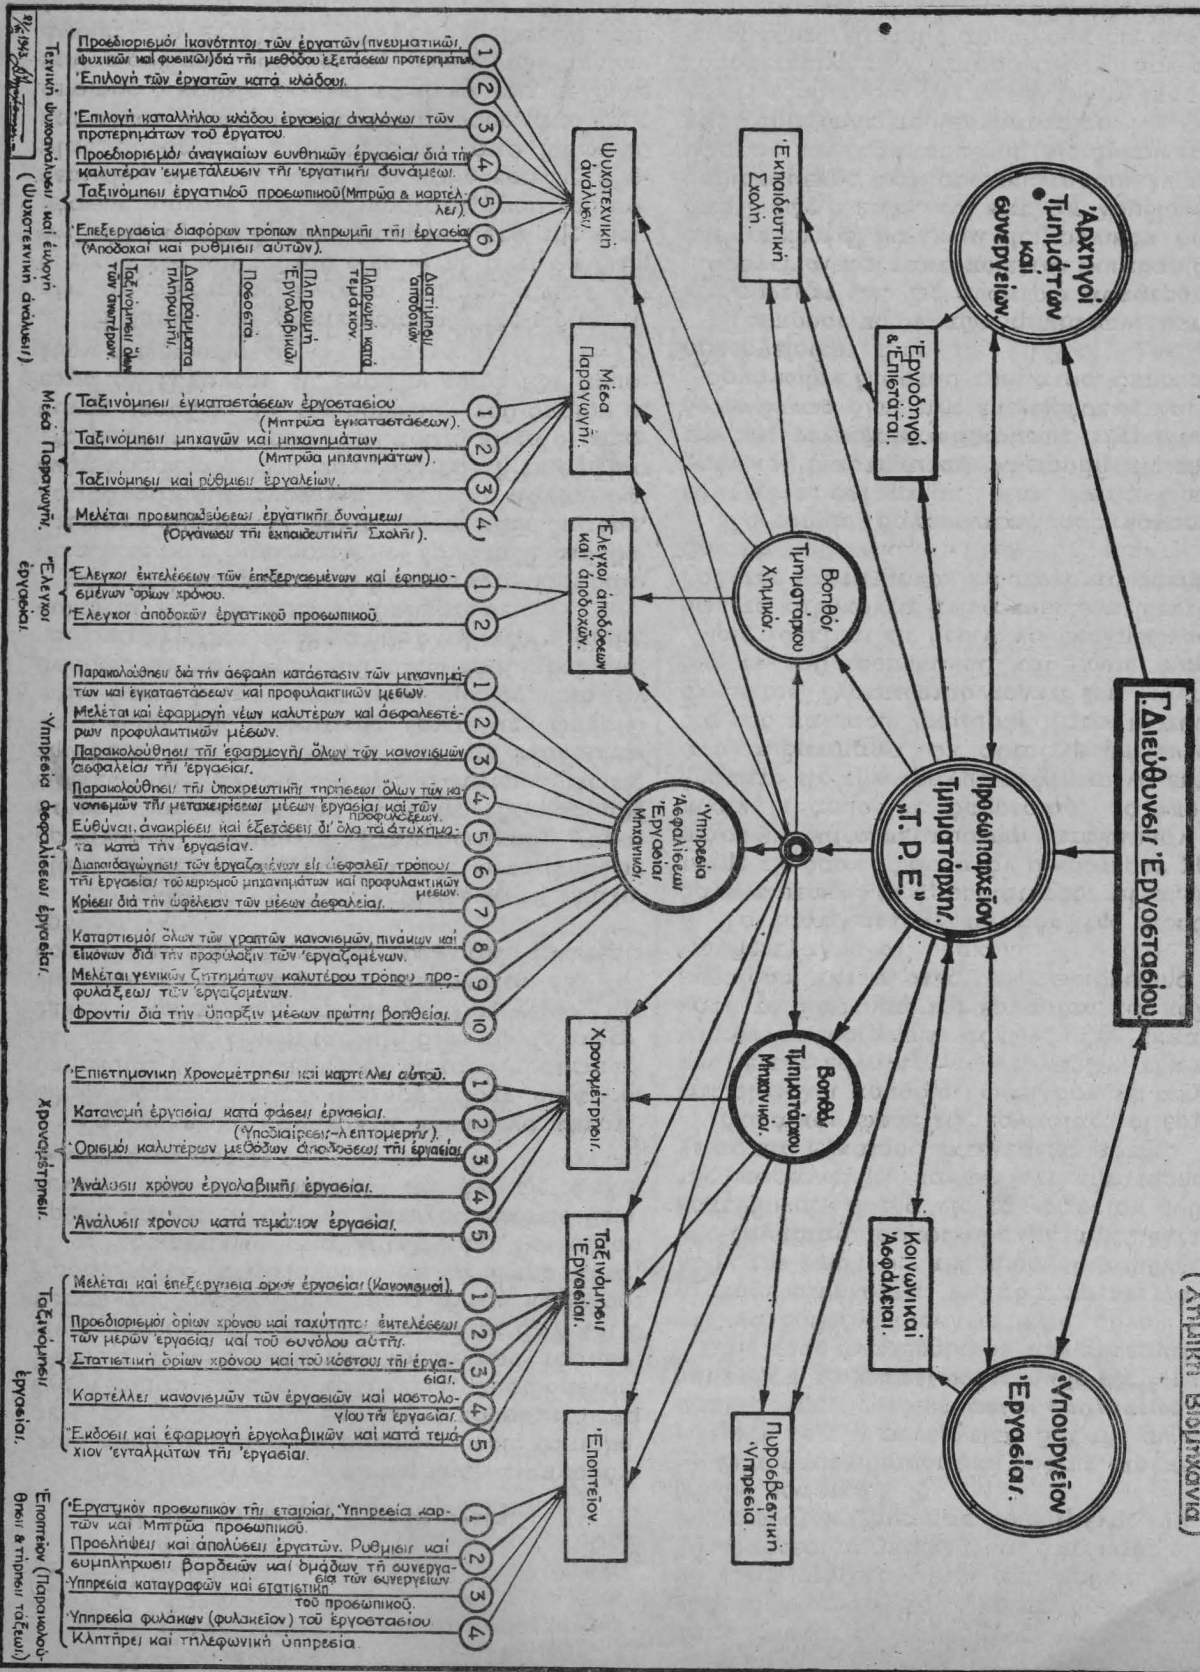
Γ. Διεύθυνσις Ἐργοστασίου

Ἀρχηγοί Τμημάτων καί συνεργείων.

Προσωπαρχεῖον Τμηματάρχης „Τ. Ρ. Ε."

Ὑπουργεῖον Ἐργασίας.

Ἐργοδηγοί & Ἐπιστάται.

Κοινωνικαί Ἀσφάλειαι.

Ἐκπαιδευτική Σχολή.

Βοηθός Τμηματάρχου Χημικός.

Βοηθός Τμηματάρχου Μηχανικός.

Ὑπηρεσία Ἀσφαλίσεως Ἐργασίας Μηχανικός.

Πυροσβεστική Ὑπηρεσία

Ψυχοτεχνική ἀνάλυσις.

Μέσα Παραγωγῆς.

Ἔλεγχοι ἀποδόσεων καί ἀποδοχῶν.

Χρονομέτρησις.

Ταξινόμησις Ἐργασίας.

Ἐποπτεῖον.

Τεχνική ψυχανάλυσις καί ἐκλογή (Ψυχοτεχνική ἀνάλυσις)

1 Προσδιορισμός ἱκανότητος τῶν ἐργατῶν (πνευματικῶς, ψυχικῶς καί φυσικῶς) διά τῆς μεθόδου ἐξετάσεως προτερημάτων.
2 Ἐπιλογή τῶν ἐργατῶν κατά κλάδους.
3 Ἐπιλογή καταλλήλου κλάδου ἐργασίας ἀναλόγως τῶν προτερημάτων τοῦ ἐργάτου.
4 Προσδιορισμός ἀναγκαίων συνθηκῶν ἐργασίας διά τήν καλυτέραν ἐκμετάλευσιν τῆς ἐργατικῆς δυνάμεως.
5 Ταξινόμησις ἐργατικοῦ προσωπικοῦ (Μητρῷα & καρτέλλες).
6 Ἐπεξεργασία διαφόρων τρόπων πληρωμῆς τῆς ἐργασίας (Ἀποδοχαί καί ρυθμίσεις αὐτῶν).

Ταξινόμησις ὅλων τῶν ἀποτελεσμάτων. | Διαγράμματα πληρωμῆς. | Ποσοστά. | Πληρωμή ἐργολαβικῶς. | Πληρωμή κατά τεμάχιον. | Διατιμήσεις ἀποδοχῶν.

Μέσα Παραγωγῆς.

1 Ταξινόμησις ἐγκαταστάσεων ἐργοστασίου (Μητρῷα ἐγκαταστάσεων).
2 Ταξινόμησις μηχανῶν καί μηχανημάτων (Μητρῷα μηχανημάτων).
3 Ταξινόμησις καί ρύθμισις ἐργαλείων.
4 Μελέται προεκπαιδεύσεως ἐργατικῆς δυνάμεως (Ὀργάνωσις τῆς ἐκπαιδευτικῆς Σχολῆς).

Ἔλεγχοι ἐργασίας.

1 Ἔλεγχοι ἐκτελέσεως τῶν ἐπεξεργασμένων καί ἐφαρμοσμένων ὁρίων χρόνου.
2 Ἔλεγχοι ἀποδοχῶν ἐργατικοῦ προσωπικοῦ.

Ὑπηρεσία ἀσφαλίσεως ἐργασίας.

1 Παρακολούθησις διά τήν ἀσφαλῆ κατάστασιν τῶν μηχανημάτων καί ἐγκαταστάσεων καί προφυλακτικῶν μέσων.
2 Μελέται καί ἐφαρμογή νέων καλυτέρων καί ἀσφαλεστέρων προφυλακτικῶν μέσων.
3 Παρακολούθησις τῆς ἐφαρμογῆς ὅλων τῶν κανονισμῶν ἀσφαλείας τῆς ἐργασίας.
4 Παρακολούθησις τῆς ὑποχρεωτικῆς τηρήσεως ὅλων τῶν κανονισμῶν τῆς μεταχειρίσεως μέσων ἐργασίας καί τῶν προφυλάξεων.
5 Εὐθύναι, ἀνακρίσεις καί ἐξετάσεις δι' ὅλα τά ἀτυχήματα κατά τήν ἐργασίαν.
6 Διαπαιδαγώγησις τῶν ἐργαζομένων εἰς ἀσφαλεῖς τρόπους τῆς ἐργασίας τοῦ χειρισμοῦ μηχανημάτων καί προφυλακτικῶν μέσων.
7 Κρίσεις διά τήν ὠφέλειαν τῶν μέσων ἀσφαλείας.
8 Καταρτισμός ὅλων τῶν γραπτῶν κανονισμῶν, πινάκων καί εἰκόνων διά τήν προφύλαξιν τῶν ἐργαζομένων.
9 Μελέται γενικῶς ζητημάτων καλυτέρου τρόπου προφυλάξεως τῶν ἐργαζομένων.
10 Φροντίς διά τήν ὕπαρξιν μέσων πρώτης βοηθείας.

Χρονομέτρησις.

1 Ἐπιστημονική Χρονομέτρησις καί καρτέλλες αὐτοῦ.
2 Κατανομή ἐργασίας κατά φάσεις ἐργασίας. (Ὑποδιαίρεσις-λεπτομερῆς).
3 Ὁρισμός καλυτέρων μεθόδων ἀποδόσεως τῆς ἐργασίας.
4 Ἀνάλυσις χρόνου ἐργολαβικῆς ἐργασίας.
5 Ἀνάλυσις χρόνου κατά τεμάχιον ἐργασίας.

Ταξινόμησις ἐργασίας.

1 Μελέται καί ἐπεξεργασία ὁρίων ἐργασίας (Κανονισμοί).
2 Προσδιορισμός ὁρίων χρόνου καί ταχύτητος ἐκτελέσεως τῶν μερῶν ἐργασίας καί τοῦ συνόλου αὐτῆς.
3 Στατιστική ὁρίων χρόνου καί τοῦ κόστους τῆς ἐργασίας.
4 Καρτέλλες κανονισμῶν τῶν ἐργασιῶν καί κοστολογίου τῆς ἐργασίας.
5 Ἔκδοσις καί ἐφαρμογή ἐργολαβικῶν καί κατά τεμάχιον ἐνταλμάτων τῆς ἐργασίας.

Ἐποπτεῖον (Παρακολούθησις & τήρησις τάξεως)

1 Ἐργατικόν προσωπικόν τῆς εταιρίας, Ὑπηρεσία καρτῶν καί Μητρῷα προσωπικοῦ.
2 Προσλήψεις καί ἀπολύσεις ἐργατῶν. Ρυθμίσεις καί συμπληρώσεις βαρδειῶν καί ὁμάδων τῆ συνεργασία τῶν συνεργείων.
3 Ὑπηρεσία καταγραφῶν καί στατιστική τοῦ προσωπικοῦ.
4 Ὑπηρεσία φυλάκων (φυλακεῖον) τοῦ ἐργοστασίου. Κλητῆρες καί τηλεφωνική ὑπηρεσία.

(Ατμική Βιομηχανία)

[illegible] 1943 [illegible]